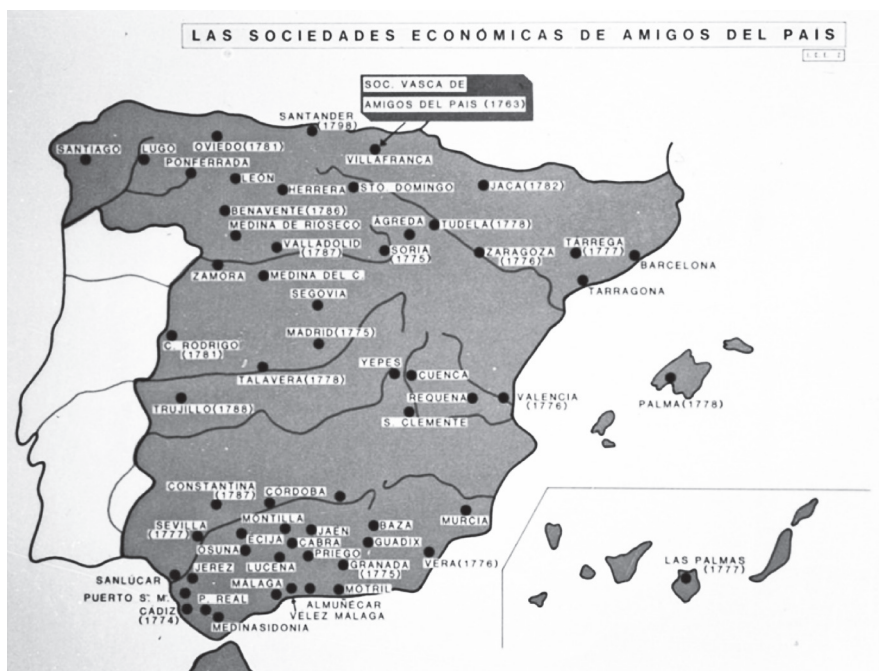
LAS SOCIEDADES ECONÓMICAS DE AMIGOS DEL PAIS

LEC. 2

SOC. VASCA DE AMIGOS DEL PAIS (1763)

SANTANDER (1798)
SANTIAGO
LUGO
OVIEDO (1781)
PONFERRADA
VILLAFRANCA
LEÓN
HERRERA
STO. DOMINGO
JACA (1782)
BENAVENTE (1786)
MEDINA DE RIOSECO
ÁGREDA
TUDELA (1778)
VALLADOLID (1787)
SORIA (1775)
ZARAGOZA (1776)
TÁRREGA (1777)
BARCELONA
ZAMORA
MEDINA DEL C.
TARRAGONA
SEGOVIA
MADRID (1775)
C. RODRIGO (1781)
YEPES
CUENCA
TALAVERA (1778)
REQUENA
VALENCIA (1776)
TRUJILLO (1788)
S. CLEMENTE
PALMA (1778)
CONSTANTINA (1787)
CORDOBA
MONTILLA
JAEN
BAZA
MURCIA
SEVILLA (1777)
ECIJA
CABRA
GUADIX
OSUNA
PRIEGO
JEREZ
LUCENA
GRANADA (1775)
VERA (1776)
SANLUCAR
MALAGA
MOTRIL
PUERTO Sª. Mª.
P. REAL
ALMUÑECAR
CADIZ (1774)
VELEZ MALAGA
MEDINASIDONIA
LAS PALMAS (1777)